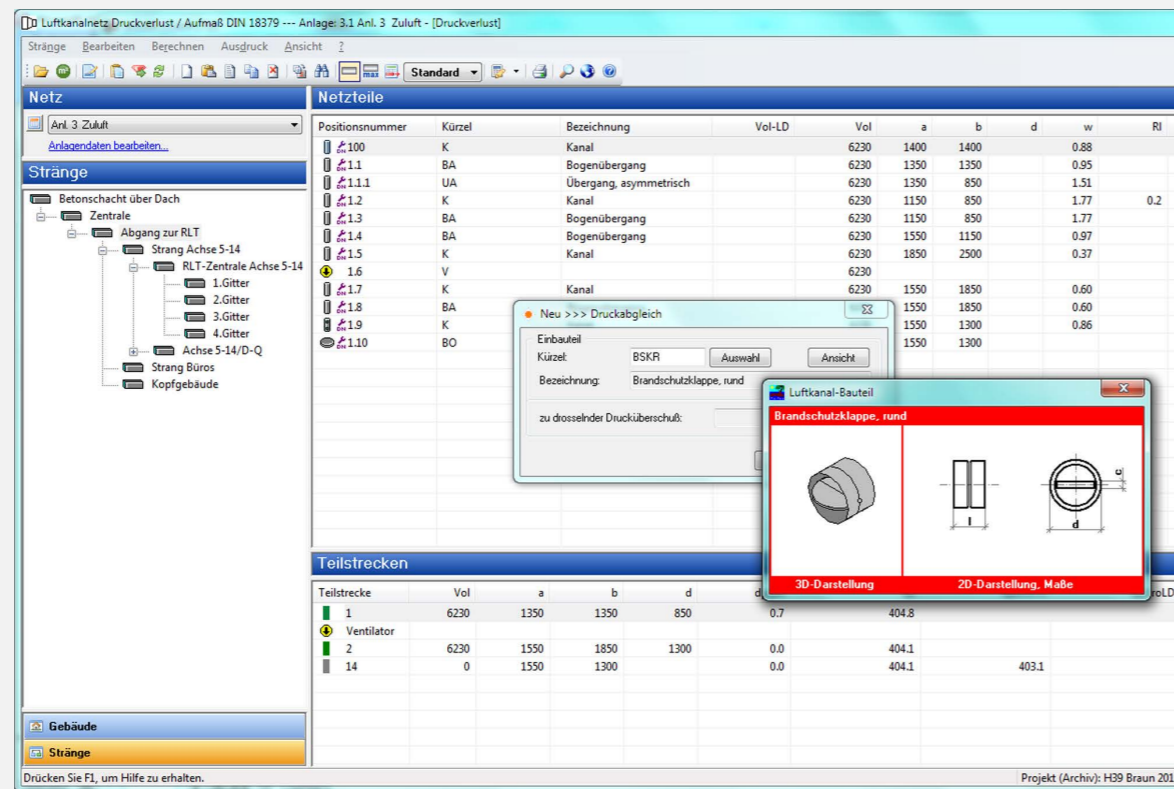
Luftkanalnetz Druckverlust / Aufmaß DIN 18379 --- Anlage: 3.1 Anl. 3 Zuluft - [Druckverlust]

Stränge Bearbeiten Berechnen Ausdruck Ansicht ?

Standard

Netz

Anl. 3 Zuluft

Anlagendaten bearbeiten...

Stränge

Betonschacht über Dach
Zentrale
Abgang zur RLT
Strang Achse 5-14
RLT-Zentrale Achse 5-14
1.Gitter
2.Gitter
3.Gitter
4.Gitter
Achse 5-14/D-Q
Strang Büros
Kopfgebäude

Gebäude

Stränge

Netzteile

| Positionsnummer | Kürzel | Bezeichnung | Vol-LD | Vol | a | b | d | w | RI |
|---|---|---|---|---|---|---|---|---|---|
| 100 | K | Kanal | | 6230 | 1400 | 1400 | | 0.88 | |
| 1.1 | BA | Bogenübergang | | 6230 | 1350 | 1350 | | 0.95 | |
| 1.1.1 | UA | Übergang, asymmetrisch | | 6230 | 1350 | 850 | | 1.51 | |
| 1.2 | K | Kanal | | 6230 | 1150 | 850 | | 1.77 | 0.2 |
| 1.3 | BA | Bogenübergang | | 6230 | 1150 | 850 | | 1.77 | |
| 1.4 | BA | Bogenübergang | | 6230 | 1550 | 1150 | | 0.97 | |
| 1.5 | K | Kanal | | 6230 | 1850 | 2500 | | 0.37 | |
| 1.6 | V | | | 6230 | | | | | |
| 1.7 | K | Kanal | | 6230 | 1550 | 1850 | | 0.60 | |
| 1.8 | BA | | | | 1550 | 1850 | | 0.60 | |
| 1.9 | K | | | | 1550 | 1300 | | 0.86 | |
| 1.10 | BO | | | | 1550 | 1300 | | | |

Neu >>> Druckabgleich

Einbauteil

Kürzel: BSKR Auswahl Ansicht

Bezeichnung: Brandschutzklappe, rund

zu drosselnder Drucküberschuß:

Luftkanal-Bauteil

Brandschutzklappe, rund

l

d

c

3D-Darstellung

2D-Darstellung, Maße

Teilstrecken

| Teilstrecke | Vol | a | b | d | d | | | | roLD |
|---|---|---|---|---|---|---|---|---|---|
| 1 | 6230 | 1350 | 1350 | 850 | 0.7 | | 404.8 | | |
| Ventilator | | | | | | | | | |
| 2 | 6230 | 1550 | 1850 | 1300 | 0.0 | | 404.1 | | |
| 14 | 0 | 1550 | 1300 | | 0.0 | | 404.1 | 403.1 | |

Drücken Sie F1, um Hilfe zu erhalten.

Projekt (Archiv): H39 Braun 201